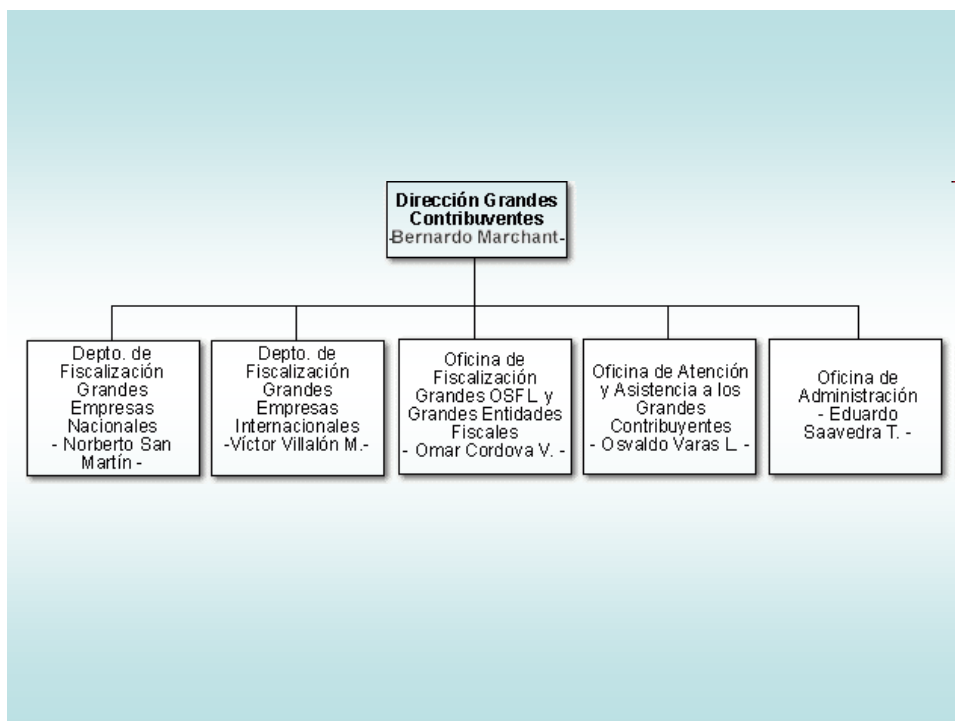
Dirección Grandes Contribuyentes
-Bernardo Marchant-

Depto. de Fiscalización Grandes Empresas Nacionales
- Norberto San Martín -

Depto. de Fiscalización Grandes Empresas Internacionales
-Víctor Villalón M.-

Oficina de Fiscalización Grandes OSFL y Grandes Entidades Fiscales
- Omar Cordova V. -

Oficina de Atención y Asistencia a los Grandes Contribuyentes
- Osvaldo Varas L. -

Oficina de Administración
- Eduardo Saavedra T. -